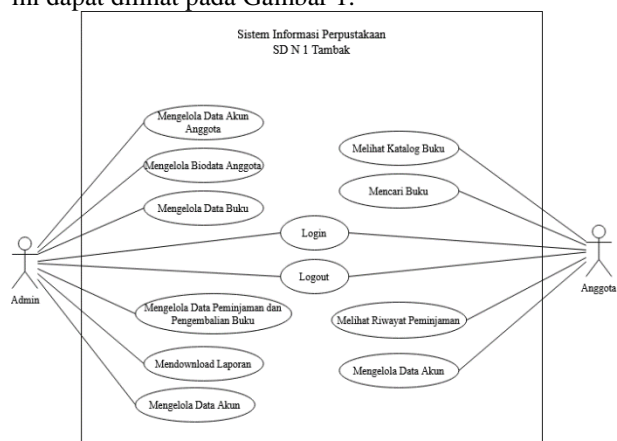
ini dapat dilihat pada Gambar 1.

Sistem Informasi Perpustakaan
SD N 1 Tambak

Mengelola Data Akun Anggota

Mengelola Biodata Anggota

Mengelola Data Buku

Login

Logout

Mengelola Data Peminjaman dan Pengembalian Buku

Mendownload Laporan

Mengelola Data Akun

Melihat Katalog Buku

Mencari Buku

Melihat Riwayat Peminjaman

Mengelola Data Akun

Admin

Anggota